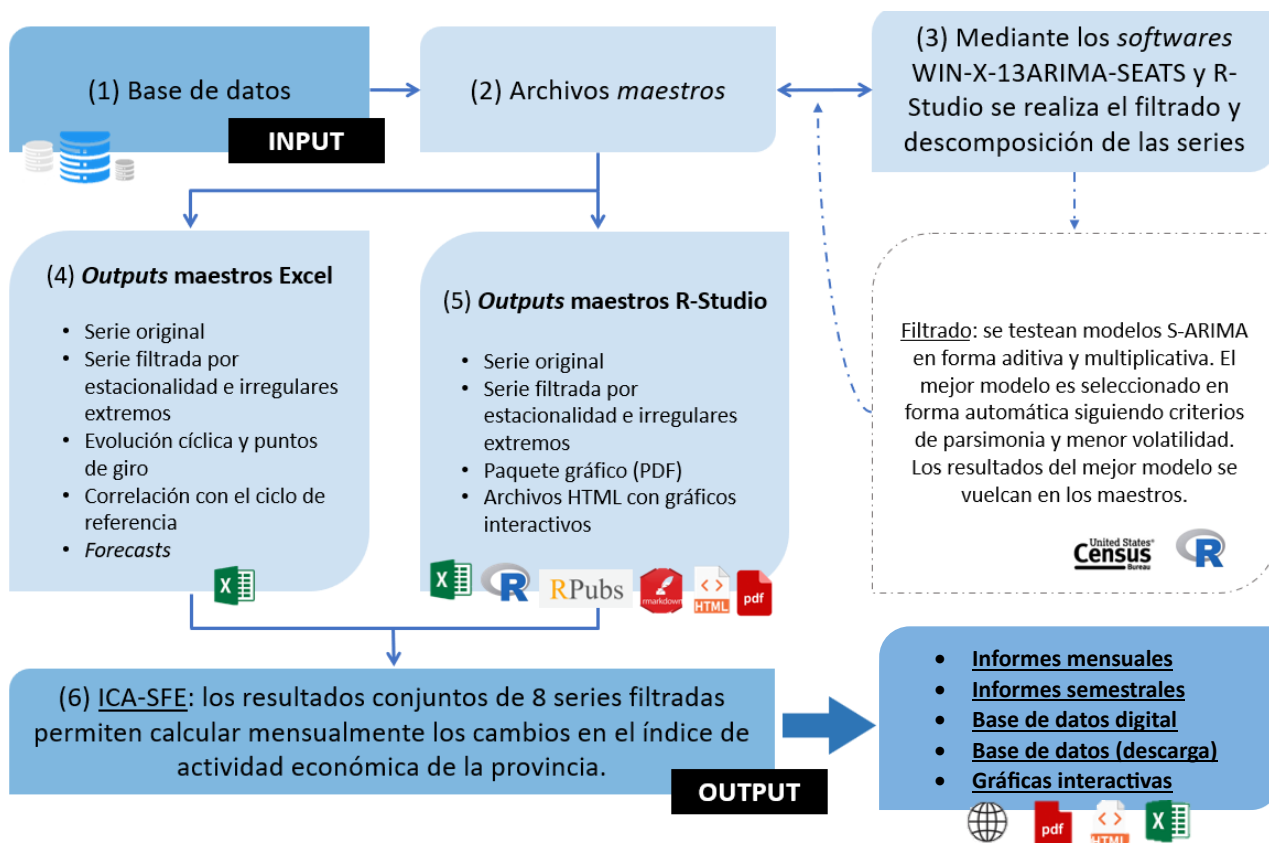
(1) Base de datos

INPUT

(2) Archivos maestros

(3) Mediante los softwares WIN-X-13ARIMA-SEATS y R-Studio se realiza el filtrado y descomposición de las series

(4) Outputs maestros Excel

- Serie original
- Serie filtrada por estacionalidad e irregulares extremos
- Evolución cíclica y puntos de giro
- Correlación con el ciclo de referencia
- Forecasts

X

(5) Outputs maestros R-Studio

- Serie original
- Serie filtrada por estacionalidad e irregulares extremos
- Paquete gráfico (PDF)
- Archivos HTML con gráficos interactivos

X R RPubs rmarkdown HTML pdf

Filtrado: se testean modelos S-ARIMA en forma aditiva y multiplicativa. El mejor modelo es seleccionado en forma automática siguiendo criterios de parsimonia y menor volatilidad. Los resultados del mejor modelo se vuelcan en los maestros.

United States Census Bureau R

(6) ICA-SFE: los resultados conjuntos de 8 series filtradas permiten calcular mensualmente los cambios en el índice de actividad económica de la provincia.

OUTPUT

- Informes mensuales
- Informes semestrales
- Base de datos digital
- Base de datos (descarga)
- Gráficas interactivas

pdf HTML X